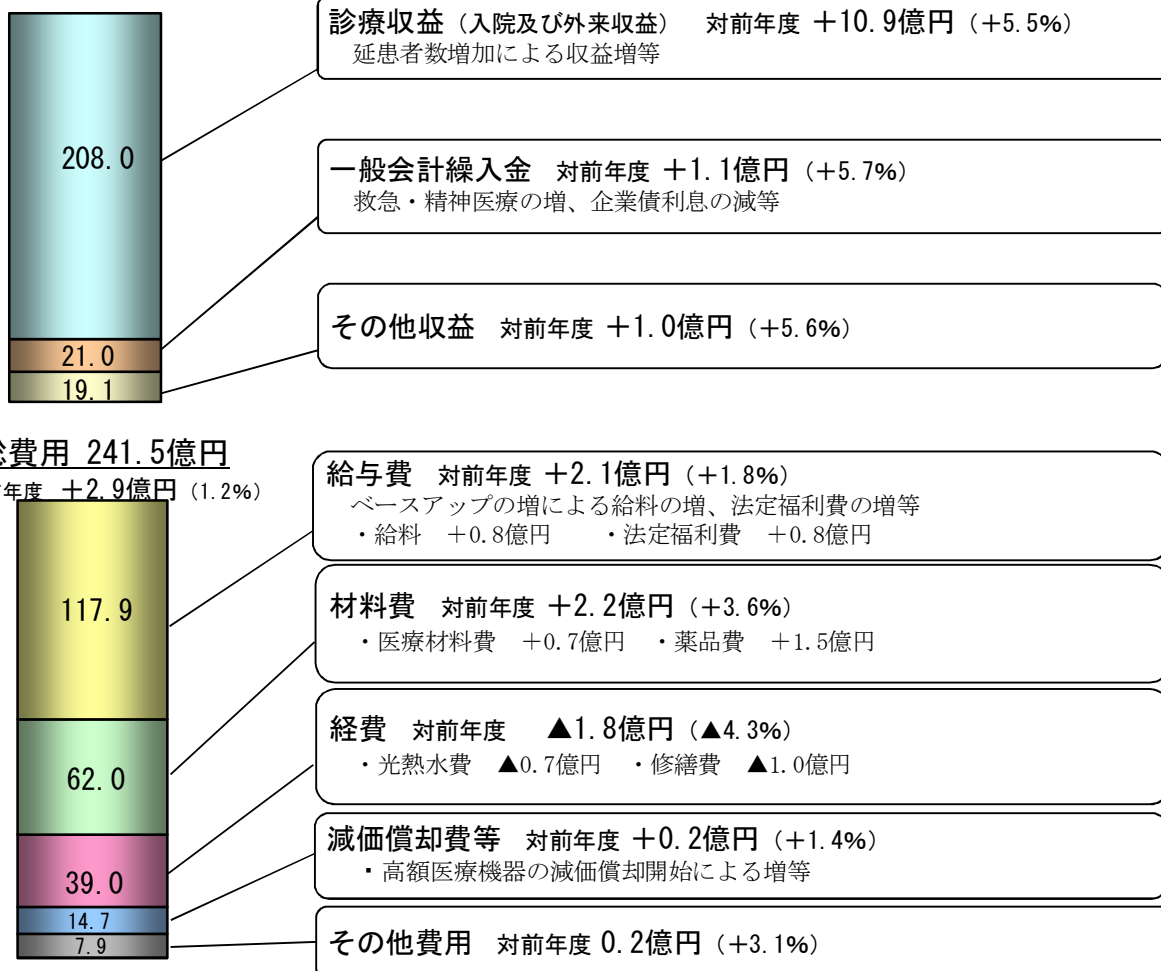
208.0

21.0

19.1

診療収益（入院及び外来収益） 対前年度 ＋10.9億円（+5.5%）
延患者数増加による収益増等

一般会計繰入金 対前年度 ＋1.1億円（+5.7%）
救急・精神医療の増、企業債利息の減等

その他収益 対前年度 ＋1.0億円（+5.6%）

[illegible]費用 241.5億円
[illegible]年度 ＋2.9億円（1.2%）

117.9

62.0

39.0

14.7

7.9

給与費 対前年度 ＋2.1億円（+1.8%）
ベースアップの増による給料の増、法定福利費の増等
・給料 ＋0.8億円 ・法定福利費 ＋0.8億円

材料費 対前年度 ＋2.2億円（+3.6%）
・医療材料費 ＋0.7億円 ・薬品費 ＋1.5億円

経費 対前年度 ▲1.8億円（▲4.3%）
・光熱水費 ▲0.7億円 ・修繕費 ▲1.0億円

減価償却費等 対前年度 ＋0.2億円（+1.4%）
・高額医療機器の減価償却開始による増等

その他費用 対前年度 0.2億円（+3.1%）